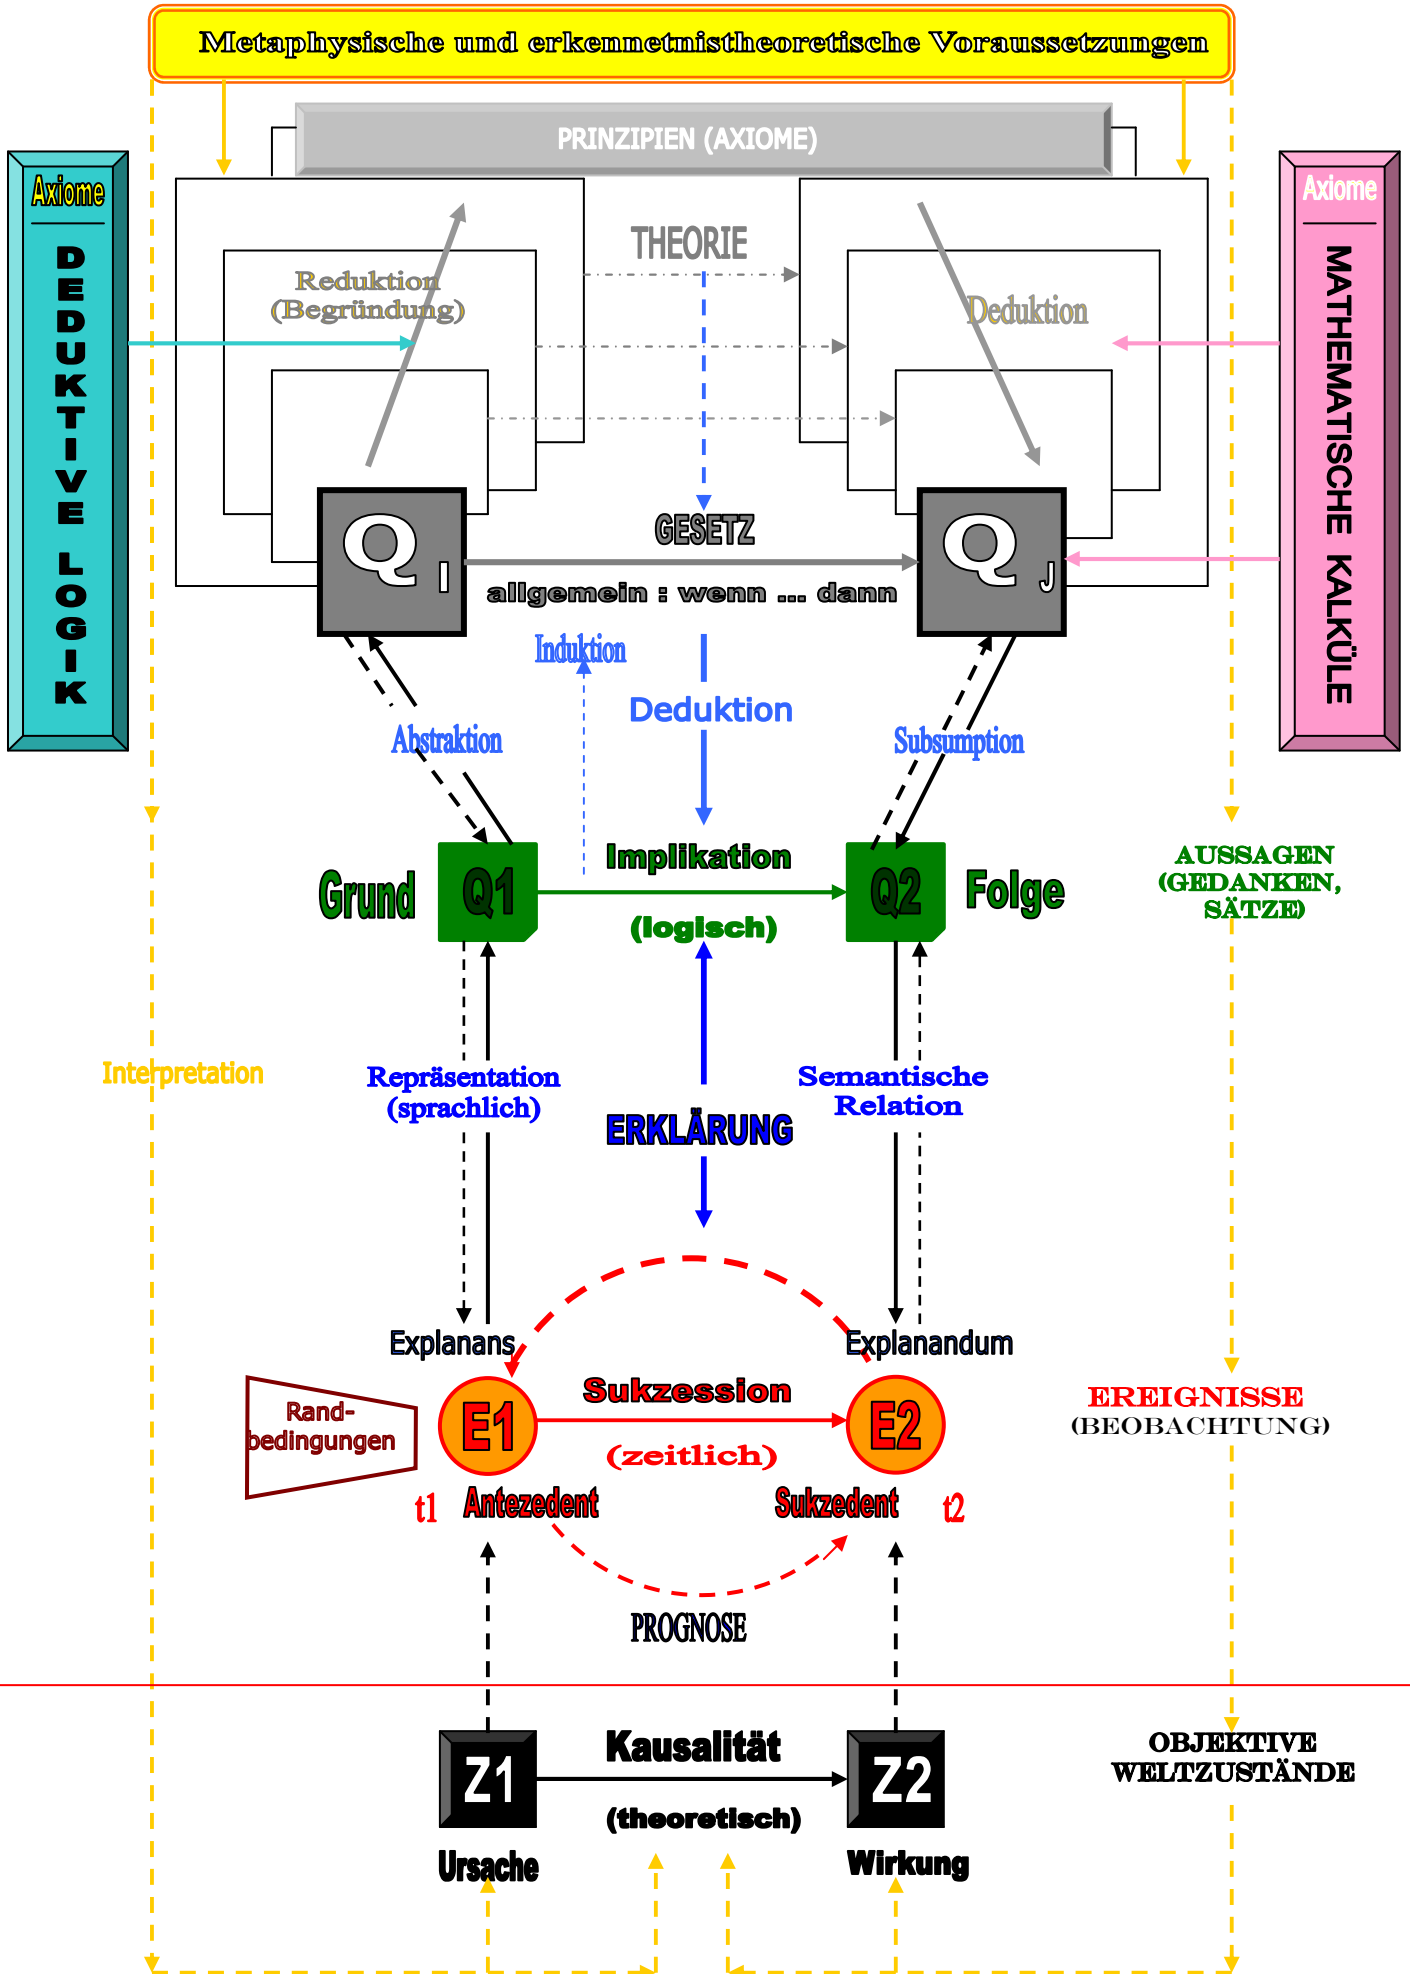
Metaphysische und erkennetmistheoretische Voraussetzungen

PRINZIPIEN (AXIOME)

Axiome

DEDUKTIVE LOGIK

Axiome

MATHEMATISCHE KALKÜLE

THEORIE

Reduktion (Begründung)

Deduktion

Q I

Q J

GESETZ

allgemein : wenn ... dann

Induktion

Deduktion

Abstraktion

Subsumption

Grund

Q1

Implikation

(logisch)

Q2

Folge

AUSSAGEN (GEDANKEN, SÄTZE)

Interpretation

Repräsentation (sprachlich)

ERKLÄRUNG

Semantische Relation

Explanans

Explanandum

Rand-bedingungen

E1

Sukzession

(zeitlich)

E2

EREIGNISSE (BEOBACHTUNG)

t1

Antezedent

Sukzedent

t2

PROGNOSE

Z1

Kausalität

(theoretisch)

Z2

OBJEKTIVE WELTZUSTÄNDE

Ursache

Wirkung